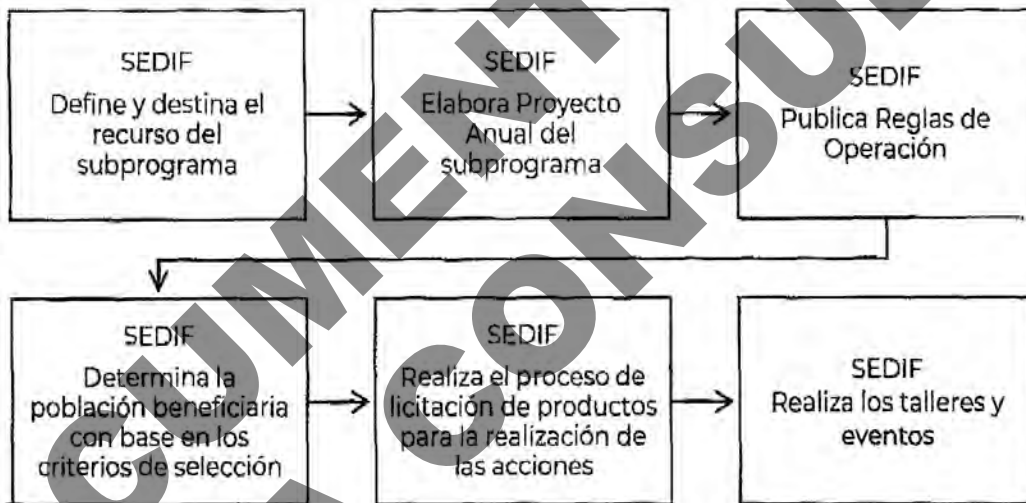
SEDIF
Define y destina el recurso del subprograma

SEDIF
Elabora Proyecto Anual del subprograma

SEDIF
Publica Reglas de Operación

SEDIF
Determina la población beneficiaria con base en los criterios de selección

SEDIF
Realiza el proceso de licitación de productos para la realización de las acciones

SEDIF
Realiza los talleres y eventos

CUMENT
CONSUL